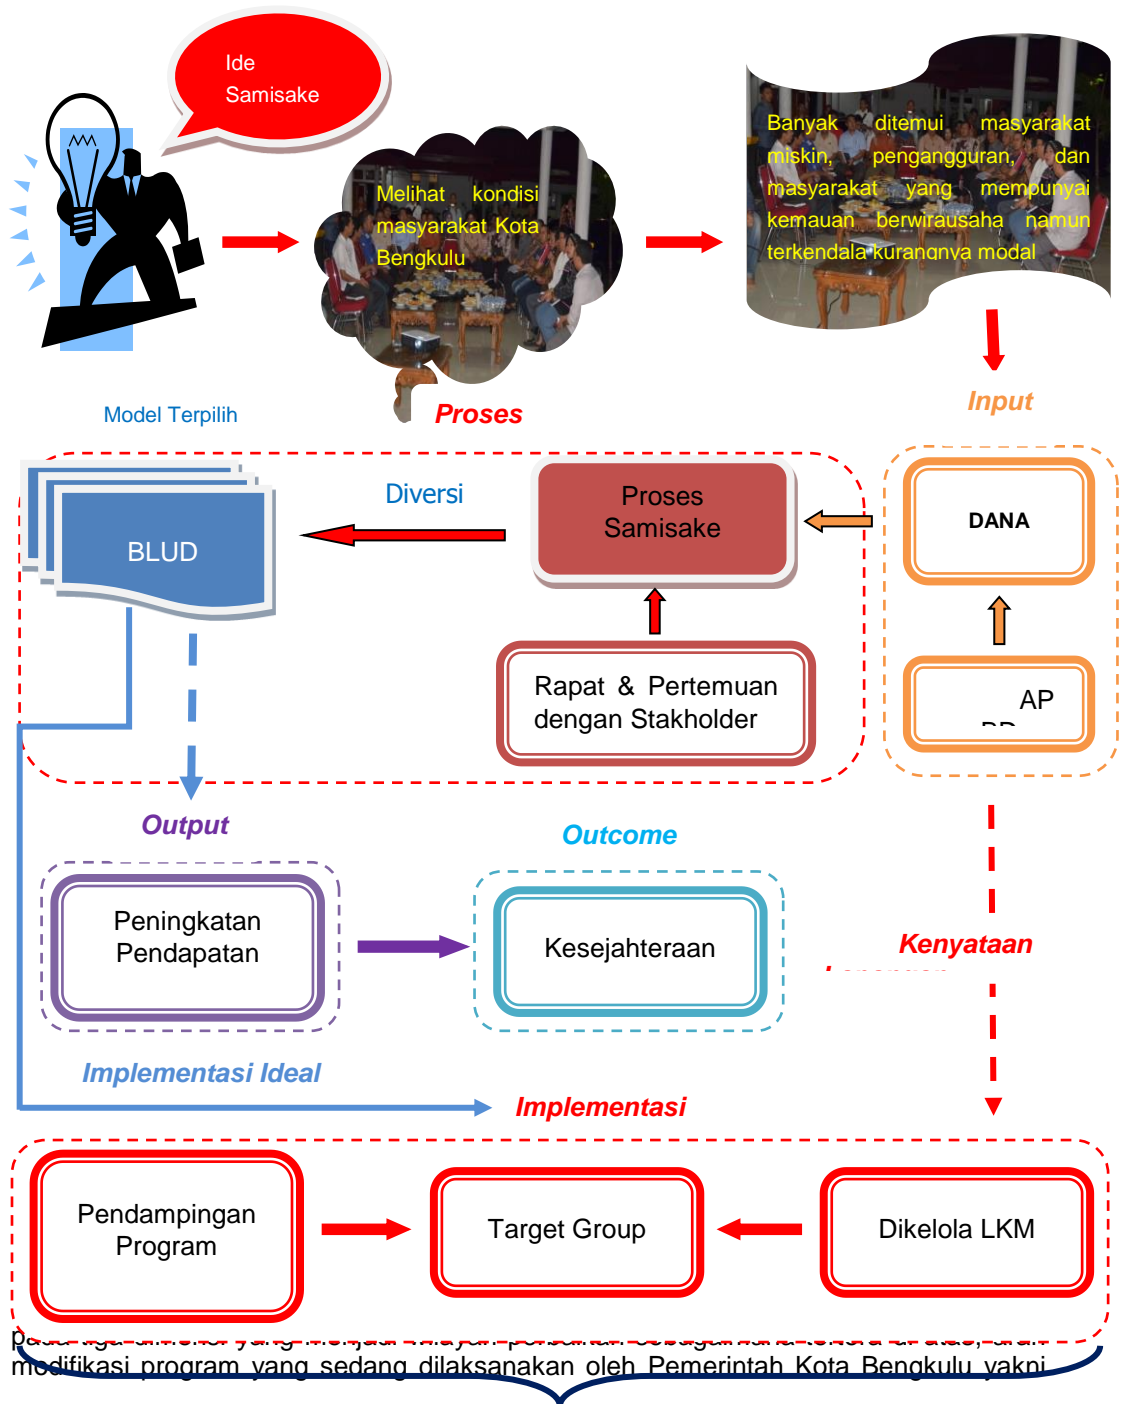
Ide Samisake

Melihat kondisi masyarakat Kota Bengkulu

Banyak ditemui masyarakat miskin, pengangguran, dan masyarakat yang mempunyai kemauan berwirausaha namun terkendala kurangnya modal

Model Terpilih

Proses

Input

BLUD

Diversi

Proses Samisake

DANA

AP

Rapat & Pertemuan dengan Stakholder

Output

Outcome

Peningkatan Pendapatan

Kesejahteraan

Kenyataan

Implementasi Ideal

Implementasi

Pendampingan Program

Target Group

Dikelola LKM

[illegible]
modifikasi program yang sedang dilaksanakan oleh Pemerintah Kota Bengkulu yakni